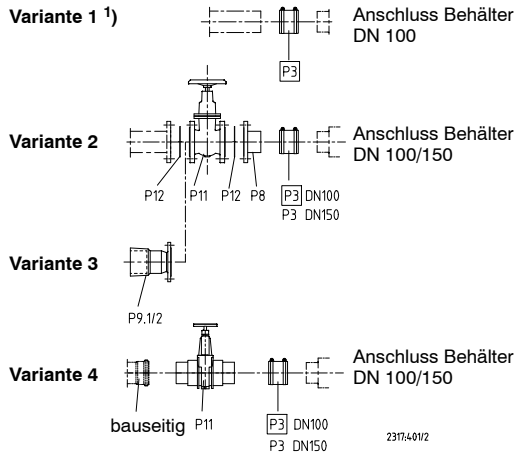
Variante 1 $^{1}$)

P3

Anschluss Behälter DN 100

Variante 2

P12 P11 P12 P8

P3 DN100
P3 DN150

Anschluss Behälter DN 100/150

Variante 3

P9.1/2

Variante 4

bauseitig P11

P3 DN100
P3 DN150

Anschluss Behälter DN 100/150

2317:401/2